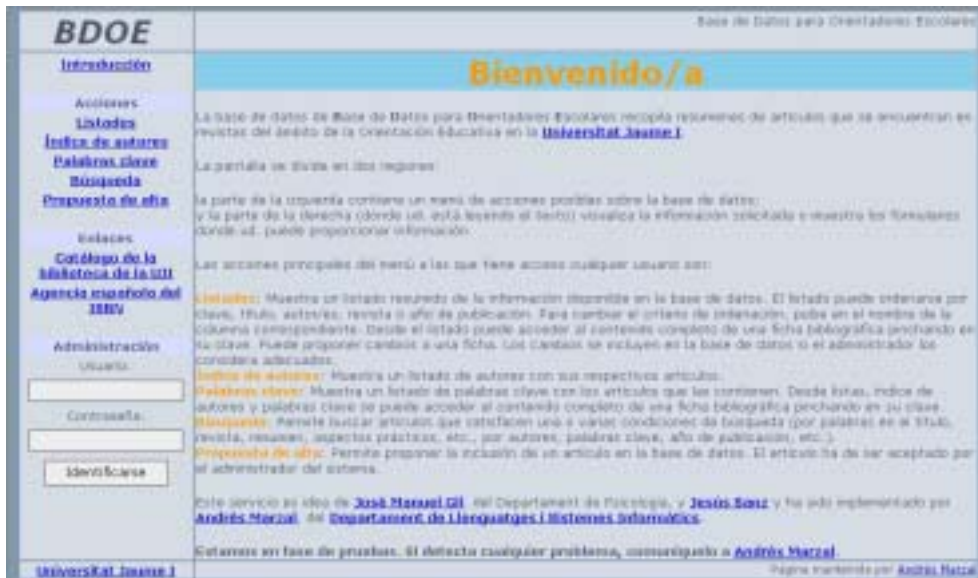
BDOE

Base de Datos para Orientadores Escolares

Introducción

Acciones
Listados
Índice de autores
Palabras clave
Búsqueda
Propuesta de alta

Enlaces
Catálogo de la biblioteca de la UJI
Agencia española del ISBN

Administración
Usuario:
Contraseña:
Identificarse

Bienvenido/a

La base de datos de Base de Datos para Orientadores Escolares recopila resúmenes de artículos que se encuentran en revistas del ámbito de la Orientación Educativa en la Universitat Jaume I.

La pantalla se divide en dos regiones:

la parte de la izquierda contiene un menú de acciones posibles sobre la base de datos;
y la parte de la derecha (donde ud. está leyendo el texto) visualiza la información solicitada o muestra los formularios donde ud. puede proporcionar información.

Las acciones principales del menú a las que tiene acceso cualquier usuario son:

Listados: Muestra un listado resumido de la información disponible en la base de datos. El listado puede ordenarse por clave, título, autor/es, revista o año de publicación. Para cambiar el criterio de ordenación, pulse en el nombre de la columna correspondiente. Desde el listado puede acceder al contenido completo de una ficha bibliográfica pinchando en su clave. Puede proponer cambios a una ficha. Los cambios se incluyen en la base de datos si el administrador los considera adecuados.
Índice de autores: Muestra un listado de autores con sus respectivos artículos.
Palabras clave: Muestra un listado de palabras clave con los artículos que las contienen. Desde listas, índice de autores y palabras clave se puede acceder al contenido completo de una ficha bibliográfica pinchando en su clave.
Búsqueda: Permite buscar artículos que satisfacen una o varias condiciones de búsqueda (por palabras en el título, revista, resumen, aspectos prácticos, etc., por autores, palabras clave, año de publicación, etc.).
Propuesta de alta: Permite proponer la inclusión de un artículo en la base de datos. El artículo ha de ser aceptado por el administrador del sistema.

Este servicio es idea de José Manuel Gil, del Departament de Psicologia, y Jesús Bàez y ha sido implementado por Andrés Marzal, del Departament de Llenguatges i Sistemes Informàtics.

Estamos en fase de pruebas. Si detecta cualquier problema, comuníquelo a Andrés Marzal.

Universitat Jaume I

Página mantenida por: Andrés Marzal